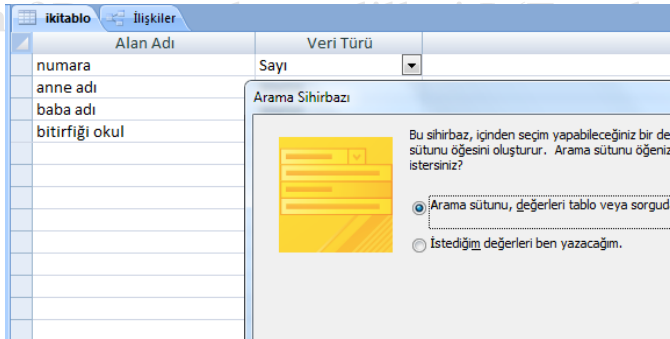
ikitablo İlişkiler

| Alan Adı | Veri Türü |
|---|---|
| numara | Sayı |
| anne adı | |
| baba adı | |
| bitirfiği okul | |

Arama Sihirbazı

Bu sihirbaz, içinden seçim yapabileceğiniz bir de sütunu öğesini oluşturur. Arama sütunu öğeniz istersiniz?

Arama sütunu, değerleri tablo veya sorgud

İstediğim değerleri ben yazacağım.